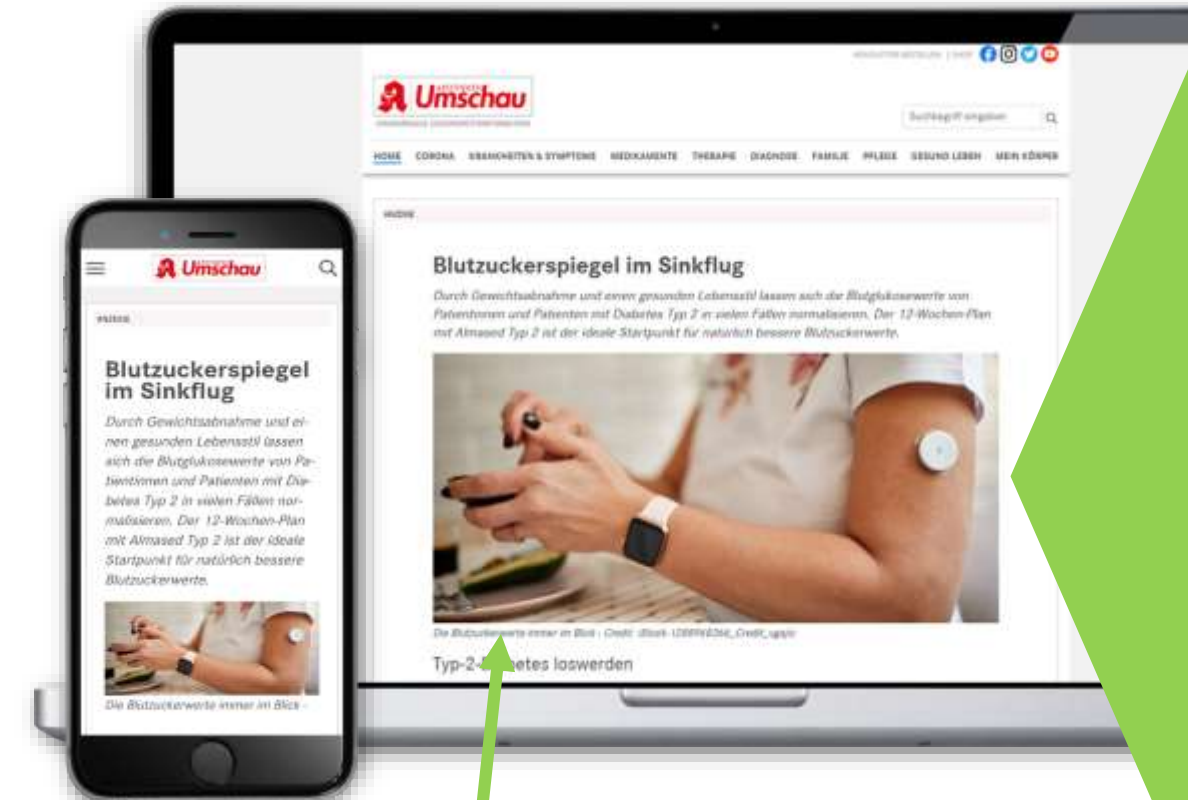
NEWSLETTER BESTELLEN | SHOP

Umschau

Suchbegriff eingeben

HOME CORONA KRANKHEITEN & SYMPTOME MEDIKAMENTE THERAPIE DIAGNOSE FAMILIE PFLEGE GESUND LEBEN MEIN KÖRPER

ANZEIGE

Blutzuckerspiegel im Sinkflug

Durch Gewichtsabnahme und einen gesunden Lebensstil lassen sich die Blutglukosewerte von Patientinnen und Patienten mit Diabetes Typ 2 in vielen Fällen normalisieren. Der 12-Wochen-Plan mit Almased Typ 2 ist der ideale Startpunkt für natürlich bessere Blutzuckerwerte.

Die Blutzuckerwerte immer im Blick - Credit: iStock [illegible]

Typ-2-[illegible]etes loswerden

Umschau

ANZEIGE

Blutzuckerspiegel im Sinkflug

Durch Gewichtsabnahme und einen gesunden Lebensstil lassen sich die Blutglukosewerte von Patientinnen und Patienten mit Diabetes Typ 2 in vielen Fällen normalisieren. Der 12-Wochen-Plan mit Almased Typ 2 ist der ideale Startpunkt für natürlich bessere Blutzuckerwerte.

Die Blutzuckerwerte immer im Blick -